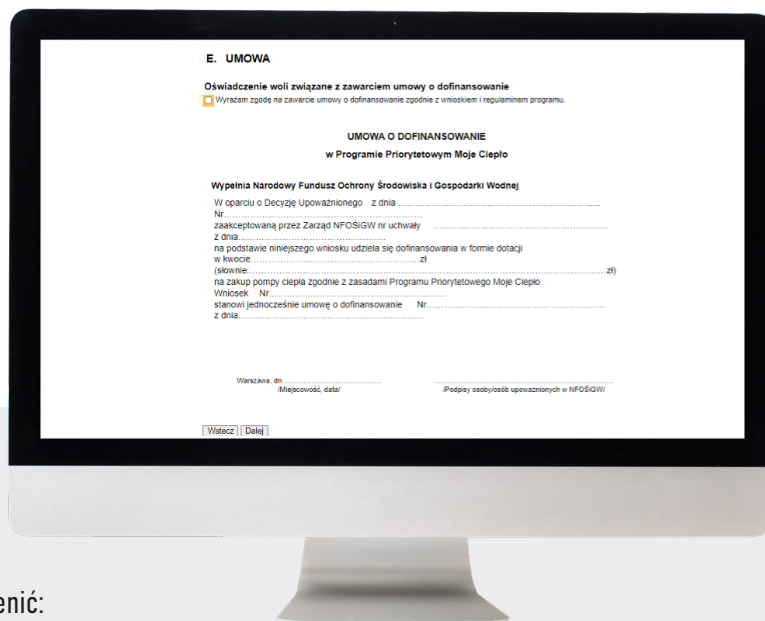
E. UMOWA

Oświadczenie woli związane z zawarciem umowy o dofinansowanie

Wyrażam zgodę na zawarcie umowy o dofinansowanie zgodnie z wnioskiem i regulaminem programu.

UMOWA O DOFINANSOWANIE

w Programie Priorytetowym Moje Ciepło

Wypełnia Narodowy Fundusz Ochrony Środowiska i Gospodarki Wodnej

W oparciu o Decyzję Upoważnionego z dnia ..................................................
Nr..........................................................................
zaakceptowaną przez Zarząd NFOŚiGW nr uchwały ..........................................
z dnia.......................................................
na podstawie niniejszego wniosku udziela się dofinansowania w formie dotacji
w kwocie..............................................................zł
(słownie:...........................................................................................................zł)
na zakup pompy ciepła zgodnie z zasadami Programu Priorytetowego Moje Ciepło
Wniosek Nr.....................................................
stanowi jednocześnie umowę o dofinansowanie Nr..............................................
z dnia...............................................................

Warszawa, dn.....................................
/Miejscowość, data/

/Podpisy osoby/osób upoważnionych w NFOŚiGW/

Wstecz Dalej

enić: